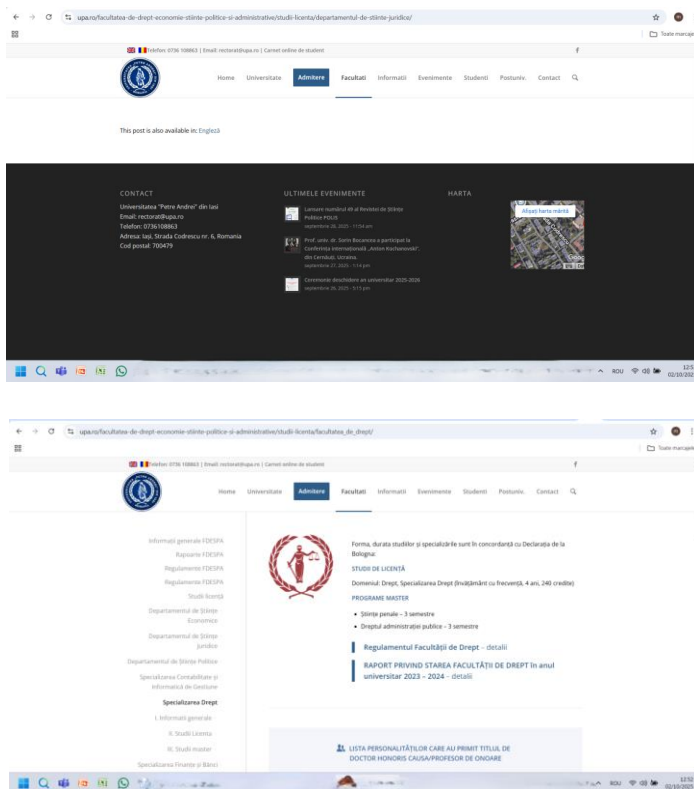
upa.ro/facultatea-de-drept-economie-stiinte-politice-si-administrative/studii-licenta/departamentul-de-stiinte-juridice/

Toate marcajele

Telefon: 0736 108863 | Email: rectorat@upa.ro | Carnet online de student

Home Universitate Admitere Facultati Informatii Evenimente Studenti Postuniv. Contact

This post is also available in: Engleză

CONTACT

Universitatea "Petre Andrei" din Iasi
Email: rectorat@upa.ro
Telefon: 0736108863
Adresa: Iasi, Strada Codrescu nr. 6, Romania
Cod postal: 700479

ULTIMELE EVENIMENTE

Lansare numărul 49 al Revistei de Științe Politice POLIS
septembrie 28, 2025 - 11:54 am

Prof. univ. dr. Sorin Bocancea a participat la Conferința Internațională „Anton Kochanowski", din Cernăuți, Ucraina
septembrie 27, 2025 - 1:14 pm

Ceremonie deschidere an universitar 2025-2026
septembrie 26, 2025 - 5:15 pm

HARTA

Afișați harta mărită

ROU

upa.ro/facultatea-de-drept-economie-stiinte-politice-si-administrative/studii-licenta/facultatea_de_drept/

Toate marcajele

Telefon: 0736 108863 | Email: rectorat@upa.ro | Carnet online de student

Home Universitate Admitere Facultati Informatii Evenimente Studenti Postuniv. Contact

Informații generale FDESPA
Rapoarte FDESPA
Regulamente FDESPA
Regulamente FDESPA
Studii licență
Departamentul de Științe Economice
Departamentul de Științe Juridice
Departamentul de Științe Politice
Specializarea Contabilitate și Informatică de Gestiune
Specializarea Drept
I. Informații generale
II. Studii Licenta
III. Studii master
Specializarea Finanțe și Bănci

Forma, durata studiilor și specializările sunt în concordanță cu Declarația de la Bologna:

STUDII DE LICENȚĂ

Domeniul: Drept, Specializarea Drept (învățământ cu frecvență, 4 ani, 240 credite)

PROGRAME MASTER

• Științe penale – 3 semestre
• Dreptul administrației publice – 3 semestre

Regulamentul Facultății de Drept – detalii

RAPORT PRIVIND STAREA FACULTĂȚII DE DREPT în anul universitar 2023 – 2024 – detalii

LISTA PERSONALITĂȚILOR CARE AU PRIMIT TITLUL DE DOCTOR HONORIS CAUSA/PROFESOR DE ONOARE

ROU